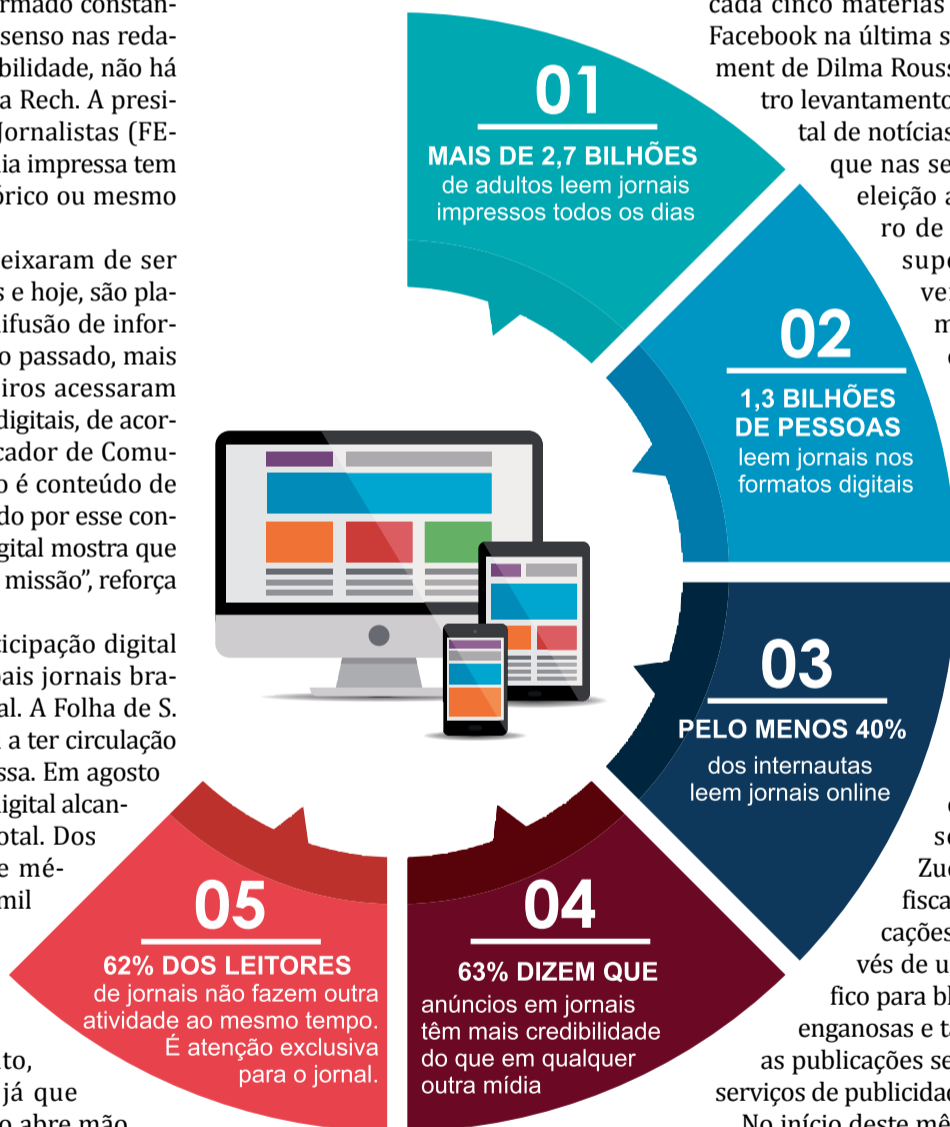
formado constan- senso nas redabilidade, não há a Rech. A presi- Jornalistas (FE- ia impressa tem órico ou mesmo

eixaram de ser s e hoje, são pla- ifusão de infor- o passado, mais iros acessaram digitais, de acor- cador de Comu- o é conteúdo de do por esse con- gital mostra que missão", reforça

ticipação digital pais jornais bra- al. A Folha de S. a ter circulação ssa. Em agosto igital alcan- otal. Dos e mé- mil

to, já que o abre mão

cada cinco matérias Facebook na última s ment de Dilma Rouss tro levantamento tal de notícias que nas se eleição a ro de supe ve m

se Zuc fisca cações vés de u fico para bl enganosas e t as publicações se serviços de publicidad No início deste mê

01
MAIS DE 2,7 BILHÕES
de adultos leem jornais impressos todos os dias

02
1,3 BILHÕES DE PESSOAS
leem jornais nos formatos digitais

03
PELO MENOS 40%
dos internautas leem jornais online

04
63% DIZEM QUE
anúncios em jornais têm mais credibilidade do que em qualquer outra mídia

05
62% DOS LEITORES
de jornais não fazem outra atividade ao mesmo tempo. É atenção exclusiva para o jornal.